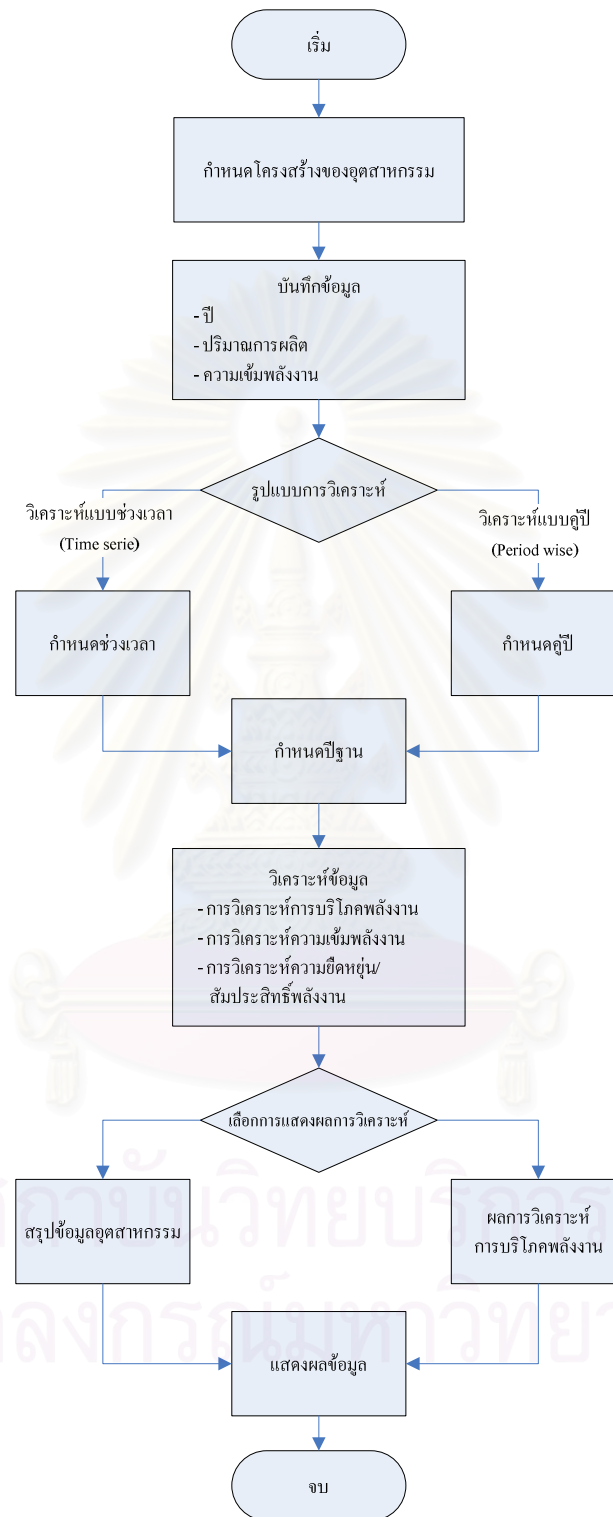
เริ่ม

กำหนดโครงสร้างของอุตสาหกรรม

บันทึกข้อมูล
- ปี
- ปริมาณการผลิต
- ความเข้มพลังงาน

รูปแบบการวิเคราะห์

วิเคราะห์แบบช่วงเวลา (Time serie)

วิเคราะห์แบบคู่ปี (Period wise)

กำหนดช่วงเวลา

กำหนดคู่ปี

กำหนดปีฐาน

วิเคราะห์ข้อมูล
- การวิเคราะห์การบริโภคพลังงาน
- การวิเคราะห์ความเข้มพลังงาน
- การวิเคราะห์ความยืดหยุ่น/สัมประสิทธิ์พลังงาน

เลือกการแสดงผลการวิเคราะห์

สรุปข้อมูลอุตสาหกรรม

ผลการวิเคราะห์การบริโภคพลังงาน

แสดงผลข้อมูล

จบ

ศูนย์วิทยทรัพยากร
จุฬาลงกรณ์มหาวิทยาลัย